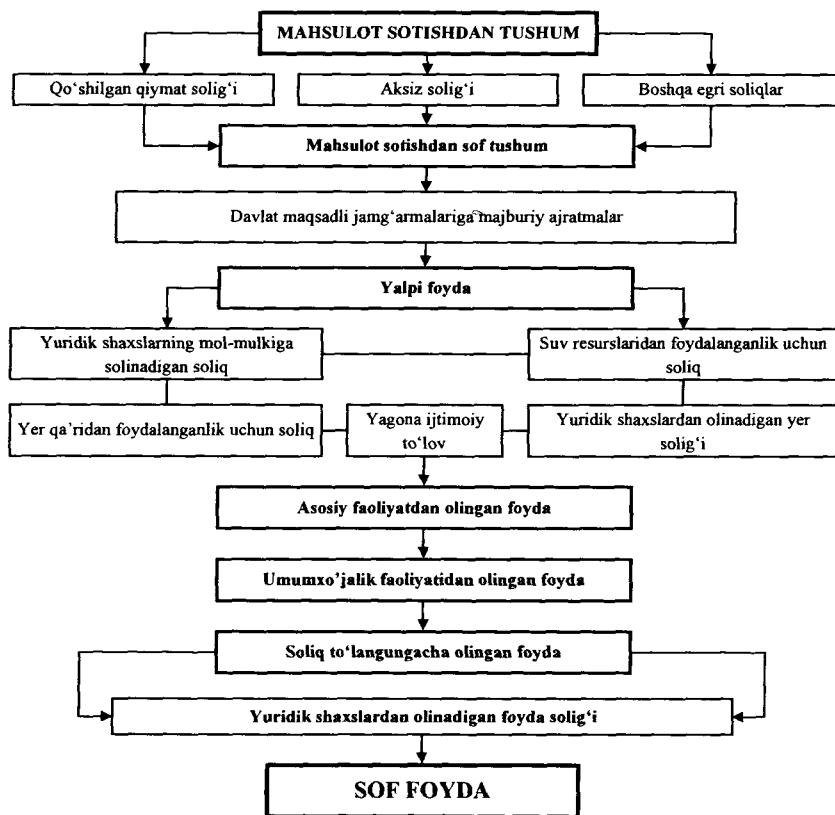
MAHSULOT SOTISHDAN TUSHUM

Qo'shilgan qiymat solig'i

Aksiz solig'i

Boshqa egri soliqlar

Mahsulot sotishdan sof tushum

Davlat maqsadli jamg'armalariga majburiy ajratmalar

Yalpi foyda

Yuridik shaxslarning mol-mulkiga solinadigan soliq

Suv resurslaridan foydalanganlik uchun soliq

Yer qa'ridan foydalanganlik uchun soliq

Yagona ijtimoiy to'lov

Yuridik shaxslardan olinadigan yer solig'i

Asosiy faoliyatdan olingan foyda

Umumxo'jalik faoliyatidan olingan foyda

Soliq to'langungacha olingan foyda

Yuridik shaxslardan olinadigan foyda solig'i

SOF FOYDA